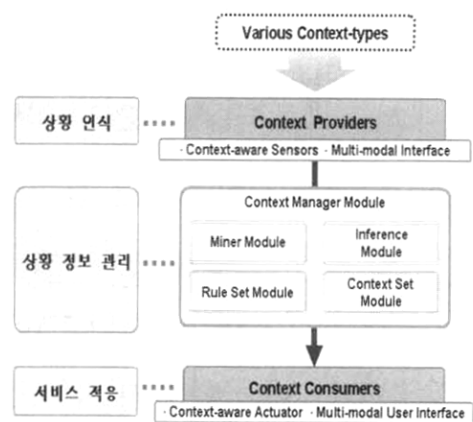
Various Context-types

상황 인식

Context Providers

· Context-aware Sensors · Multi-modal Interface

상황 정보 관리

Context Manager Module

Miner Module

Inference Module

Rule Set Module

Context Set Module

서비스 적용

Context Consumers

· Context-aware Actuator · Multi-modal User Interface